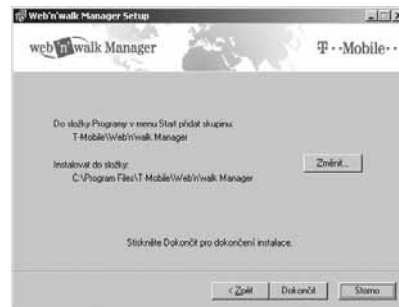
Web'n'walk Manager Setup

web'n'walk Manager

T··Mobile··

Do složky Programy v menu Start přidat skupinu:
T-Mobile\Web'n'walk Manager

Instalovat do složky:
C:\Program Files\T-Mobile\Web'n'walk Manager

Změnit...

Stiskněte Dokončit pro dokončení instalace.

< Zpět

Dokončit

Storno